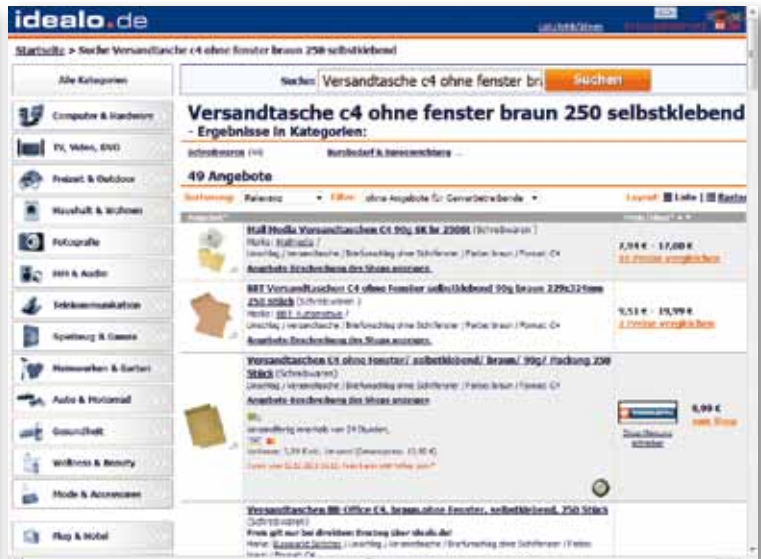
idealo.de

Startseite > Suche Versandtasche c4 ohne fenster braun 250 selbstklebend

Alle Kategorien

Suchen: Versandtasche c4 ohne fenster bra Suchen

Computer & Hardware
TV, Video, DVD
Freizeit & Outdoor
Haushalt & Wohnen
Fotografie
HiFi & Audio
Telekommunikation
Spielzeug & Games
Heimwerken & Garten
Auto & Motorrad
Gesundheit
Wellness & Beauty
Mode & Accessoires
Flug & Hotel

Versandtasche c4 ohne fenster braun 250 selbstklebend
- Ergebnisse in Kategorien:

Schreibwaren (44) Bürobedarf & Garantieschutz ...

49 Angebote

Sortierung: Relevanz Filter: ohne Angebote für Gewerbetreibende

Layout: Liste | Raster

Hall Media Versandtaschen C4 90g SK br 250St (Schreibwaren)
Marke: Hallmedia
Umschlag / Versandtasche / Briefumschlag ohne Sichtfenster / Farbe: braun / Format: C4
Angebots-Beschreibung des Shops anzeigen
7,99 € - 17,00 €
16 Preise vergleichen

BRT Versandtaschen C4 ohne Fenster selbstklebend 90g braun 229x324mm 250 Stück (Schreibwaren)
Marke: BRT Autoteile
Umschlag / Versandtasche / Briefumschlag ohne Sichtfenster / Farbe: braun / Format: C4
Angebots-Beschreibung des Shops anzeigen
9,51 € - 19,99 €
2 Preise vergleichen

Versandtaschen C4 ohne Fenster/ selbstklebend/ braun/ 90g/ Packung 250 Stück (Schreibwaren)
Umschlag / Versandtasche / Briefumschlag ohne Sichtfenster / Farbe: braun / Format: C4
Angebots-Beschreibung des Shops anzeigen
versandfertig innerhalb von 24 Stunden
Versand: 5,99 € inkl. Versand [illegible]
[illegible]
6,99 €
zum Shop

Versandtaschen BB-Office C4, braun,ohne Fenster, selbstklebend, 250 Stück (Schreibwaren)
Preis gilt nur bei direktem Einstieg über idealo.de!
Marke: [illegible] / Umschlag / Versandtasche / Briefumschlag ohne Sichtfenster / Farbe: braun / Format: C4